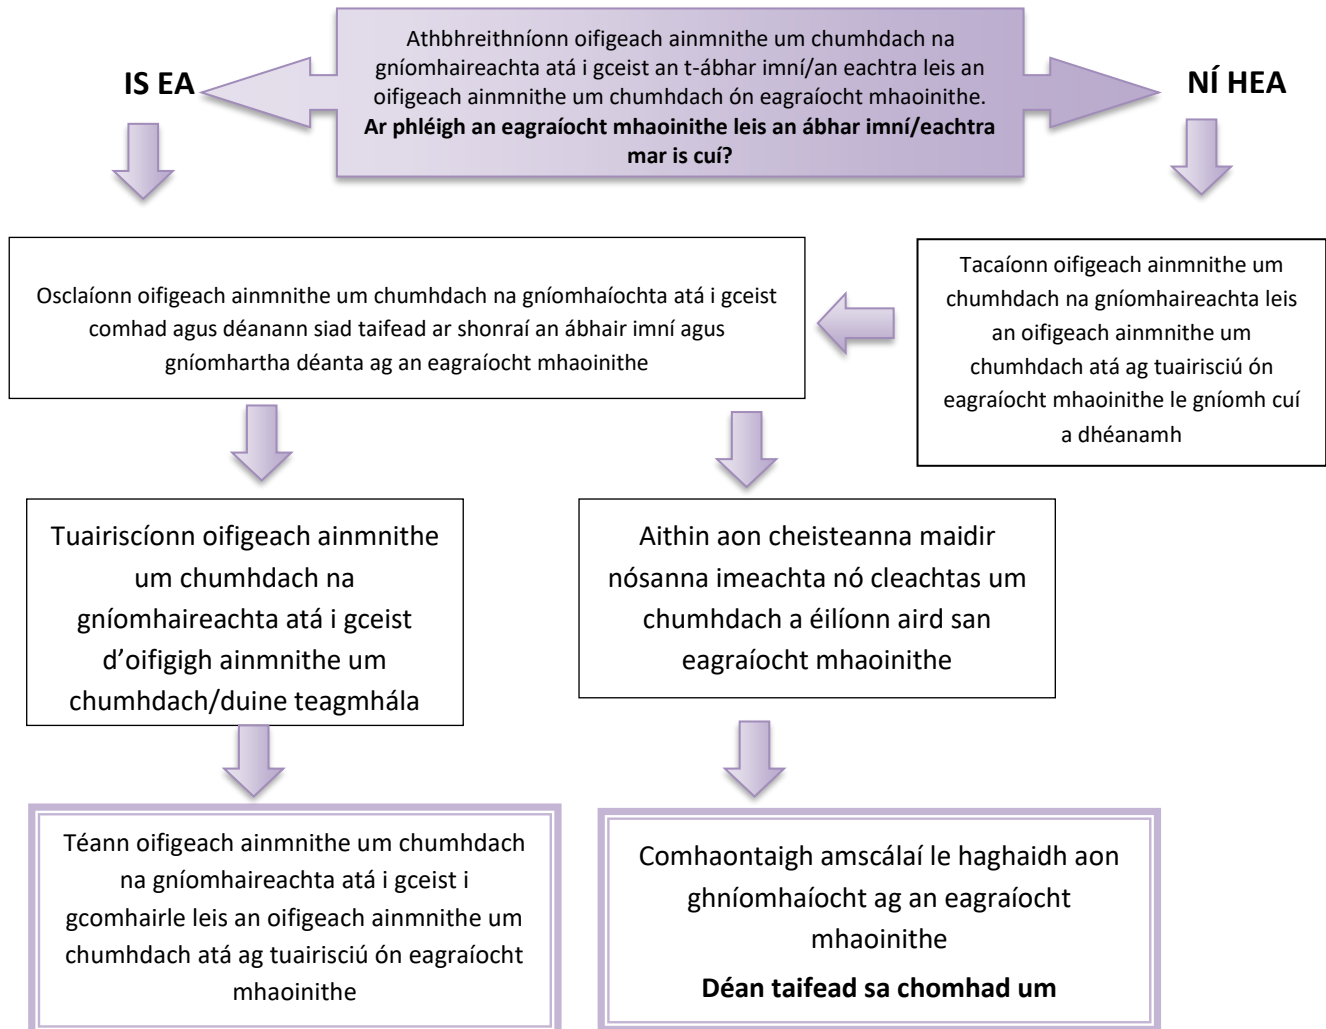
Athbhreithníonn oifigeach ainmnithe um chumhdach na gníomhaireachta atá i gceist an t-ábhar imní/an eachtra leis an oifigeach ainmnithe um chumhdach ón eagraíocht mhaoinithe. **Ar phléigh an eagraíocht mhaoinithe leis an ábhar imní/eachtra mar is cuí?**

IS EA

NÍ HEA

Osclaíonn oifigeach ainmnithe um chumhdach na gníomhaíochta atá i gceist comhad agus déanann siad taifead ar shonraí an ábhair imní agus gníomhartha déanta ag an eagraíocht mhaoinithe

Tacaíonn oifigeach ainmnithe um chumhdach na gníomhaireachta leis an oifigeach ainmnithe um chumhdach atá ag tuairisciú ón eagraíocht mhaoinithe le gníomh cuí a dhéanamh

Tuairiscíonn oifigeach ainmnithe um chumhdach na gníomhaireachta atá i gceist d'oifigigh ainmnithe um chumhdach/duine teagmhála

Aithin aon cheisteanna maidir nósanna imeachta nó cleachtas um chumhdach a éilíonn aird san eagraíocht mhaoinithe

Téann oifigeach ainmnithe um chumhdach na gníomhaireachta atá i gceist i gcomhairle leis an oifigeach ainmnithe um chumhdach atá ag tuairisciú ón eagraíocht mhaoinithe

Comhaontaigh amscálaí le haghaidh aon ghníomhaíocht ag an eagraíocht mhaoinithe

**Déan taifead sa chomhad um**